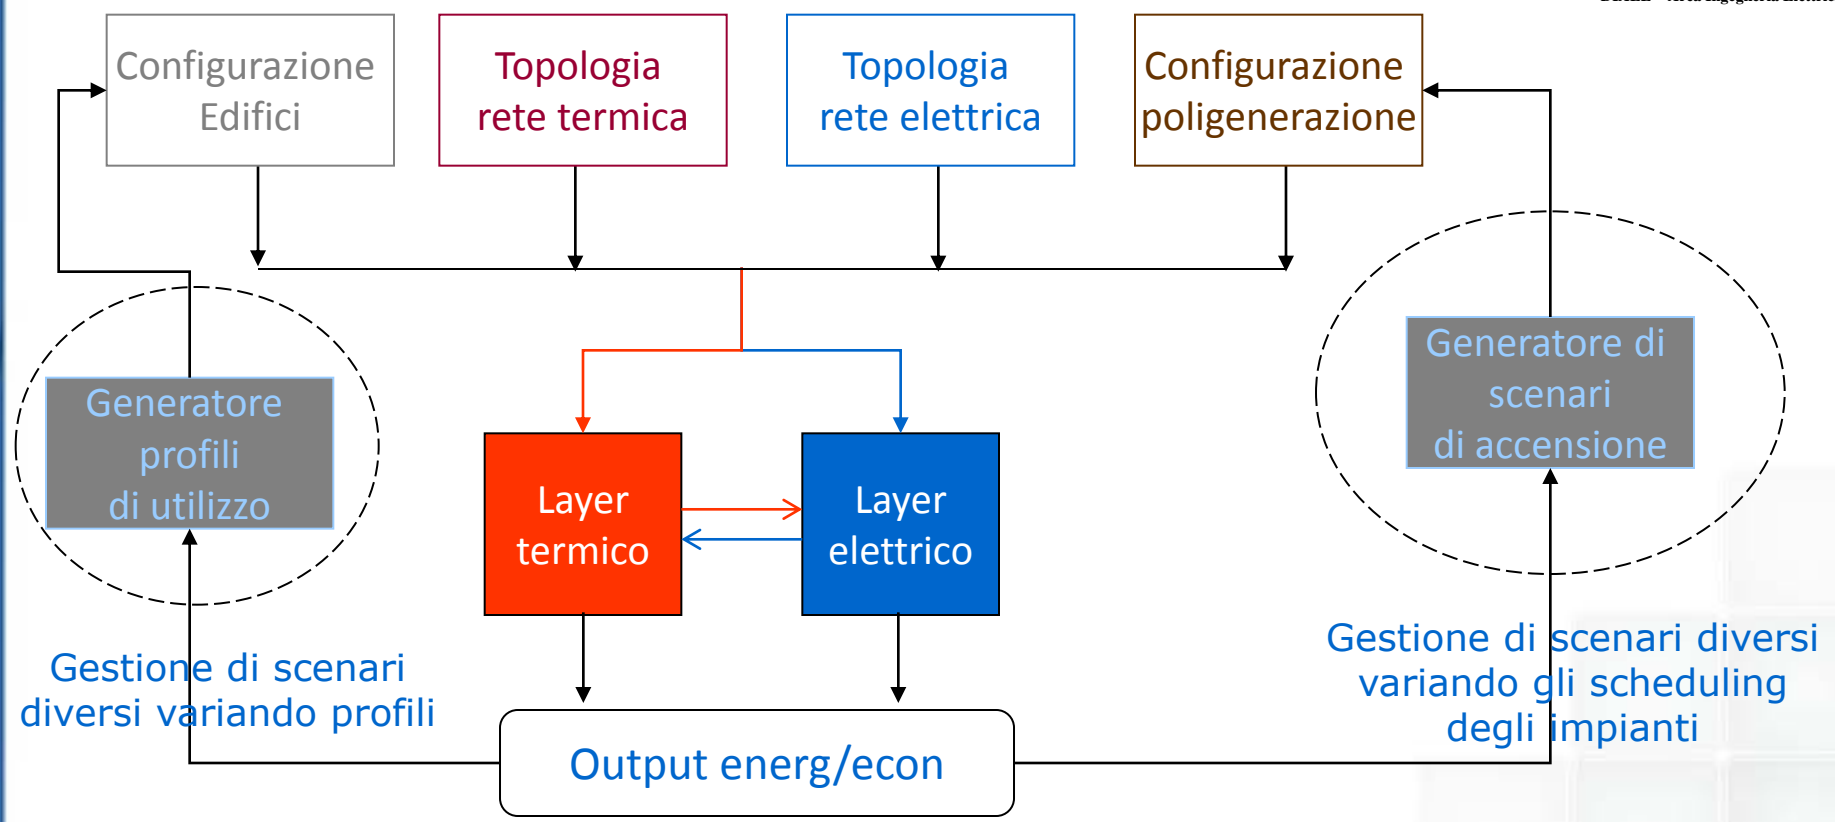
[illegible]

Configurazione Edifici

Topologia rete termica

Topologia rete elettrica

Configurazione poligenerazione

Generatore profili di utilizzo

Layer termico

Layer elettrico

Generatore di scenari di accensione

Gestione di scenari diversi variando profili

Output energ/econ

Gestione di scenari diversi variando gli scheduling degli impianti